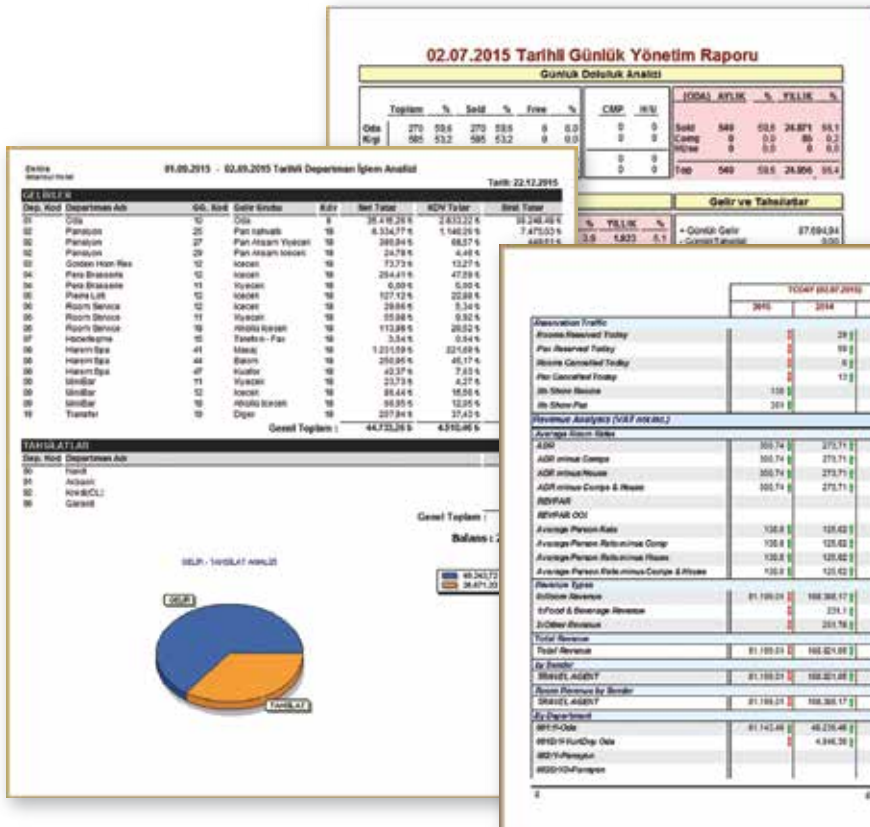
02.07.2015 Tarihli Günlük Yönetim Raporu

Günlük Doluluk Analizi

| | Toplam | % | Sold | % | Free | % | CMP | H/U |
|---|---|---|---|---|---|---|---|---|
| Oda | 270 | 59.6 | 270 | 59.6 | 0 | 0.0 | 0 | 0 |
| Kişi | 585 | 53.2 | 585 | 53.2 | 0 | 0.0 | 0 | 0 |

| (ODA) | AYLIK | % | YILLIK | % |
|---|---|---|---|---|
| Sold | 540 | 59.6 | 24.871 | 55.1 |
| Comp | 0 | 0.0 | 85 | 0.2 |
| HUse | 0 | 0.0 | 0 | 0.0 |
| Top | 540 | 59.6 | 24.956 | 55.4 |

Gelir ve Tahsilatlar

+ Günlük Gelir 37.694,94

Dekra

01.09.2015 - 02.09.2015 Tarihli Departman İşlem Analizi

Tarih: 22.12.2015

GELİRLER

| Dep. Kod | Departman Adı | GG. Kod | Gelir Grubu | Kdv | Net Tutar | KDV Tutar | Brut Tutar |
|---|---|---|---|---|---|---|---|
| 01 | Oda | 10 | Oda | 8 | 35.416,26 ₺ | 2.833,32 ₺ | 38.249,48 ₺ |
| 02 | Pansiyon | 25 | Pan kahvaltı | 18 | 6.334,77 ₺ | 1.140,26 ₺ | 7.475,03 ₺ |
| 02 | Pansiyon | 27 | Pan Aksam Yiyecek | 18 | 380,84 ₺ | 68,57 ₺ | 449,51 ₺ |
| 02 | Pansiyon | 29 | Pan Aksam Icecek | 18 | 24,78 ₺ | 4,46 ₺ | |
| 03 | Golden Horn Res | 12 | Icecek | 18 | 73,73 ₺ | 13,27 ₺ | |
| 04 | Pera Brasserie | 12 | Icecek | 18 | 264,41 ₺ | 47,59 ₺ | |
| 04 | Pera Brasserie | 11 | Yiyecek | 18 | 0,00 ₺ | 0,00 ₺ | |
| 05 | Piazza Loft | 12 | Icecek | 18 | 127,12 ₺ | 22,88 ₺ | |
| 06 | Room Service | 12 | Icecek | 18 | 29,66 ₺ | 5,34 ₺ | |
| 06 | Room Service | 11 | Yiyecek | 18 | 55,08 ₺ | 9,92 ₺ | |
| 06 | Room Service | 16 | Alkollu Icecek | 18 | 113,98 ₺ | 20,52 ₺ | |
| 07 | Haberlesme | 15 | Telefon - Fax | 18 | 3,54 ₺ | 0,64 ₺ | |
| 08 | Harem Spa | 41 | Masaj | 18 | 1.231,59 ₺ | 221,69 ₺ | |
| 08 | Harem Spa | 44 | Bakım | 18 | 256,95 ₺ | 46,17 ₺ | |
| 08 | Harem Spa | 47 | Kuafor | 18 | 42,37 ₺ | 7,63 ₺ | |
| 09 | MiniBar | 11 | Yiyecek | 18 | 23,73 ₺ | 4,27 ₺ | |
| 09 | MiniBar | 12 | Icecek | 18 | 86,44 ₺ | 15,56 ₺ | |
| 09 | MiniBar | 16 | Alkollu Icecek | 18 | 66,95 ₺ | 12,05 ₺ | |
| 10 | Transfer | 19 | Diger | 18 | 207,84 ₺ | 37,43 ₺ | |

Genel Toplam : 44.733,26 ₺ 4.510,46 ₺

TAHSİLATLAR

| Dep. Kod | Departman Adı |
|---|---|
| 90 | Nakit |
| 91 | Arkasın |
| 92 | Kredi(CL) |
| 99 | Garanti |

Genel Toplam :

Balans : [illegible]

GELİR - TAHSİLAT ANALİZİ

GELİR

TAHSİLAT

49.243,72 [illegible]
24.471,20 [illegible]

TODAY (02.07.2015)

| | 2015 | 2014 |
|---|---|---|
| Reservation Traffic | | |
| Rooms Reserved Today | | 29 |
| Pax Reserved Today | | 59 |
| Rooms Cancelled Today | | 6 |
| Pax Cancelled Today | | 12 |
| No Show Rooms | 138 | |
| No Show Pax | 291 | |
| Revenue Analysis (VAT INCL.) | | |
| Average Room Rates | | |
| ADR | 350.74 | 273.71 |
| ADR minus Comps | 350.74 | 273.71 |
| ADR minus House | 350.74 | 273.71 |
| ADR minus Comps & House | 350.74 | 273.71 |
| REVPAR | | |
| REVPAR OOI | | |
| Average Person Rate | 138.8 | 125.62 |
| Average Person Rate minus Comp | 138.8 | 125.62 |
| Average Person Rate minus House | 138.8 | 125.62 |
| Average Person Rate minus Comps & House | 138.8 | 125.62 |
| Revenue Types | | |
| 0)Room Revenue | 81.199.01 | 168.366.17 |
| 1)Food & Beverage Revenue | | 231.1 |
| 2)Other Revenue | | 251.78 |
| Total Revenue | | |
| Total Revenue | 81.199.01 | 168.821.08 |
| by Sender | | |
| TRAVEL AGENT | 81.199.01 | 168.821.08 |
| Room Revenue by Sender | | |
| TRAVEL AGENT | 81.199.01 | 168.366.17 |
| By Department | | |
| 001/1-Oda | 81.142.46 | 48.235.48 |
| 0002/1-KurDop Oda | | 4.846.36 |
| 002/1-Pansiyon | | |
| 0002/10-Pansiyon | | |